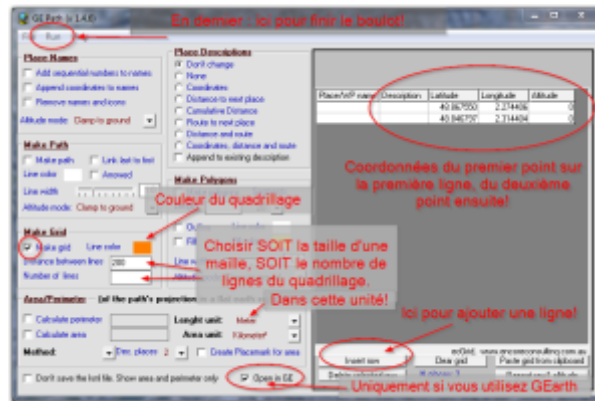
GE Path v 1.4.6

File Run

En dernier : ici pour finir le boulot!

Place Names

Add sequential numbers to names

Append coordinates to names

Remove names and icons

Altitude mode: Clamp to ground

Place Descriptions

Don't change

None

Coordinates

Distance to next place

Cumulative Distance

Route to next place

Distance and route

Coordinates, distance and route

Append to existing description

Make Path

Make path

Link last to first

Line color

Arrowed

Line width

Altitude mode: Clamp to ground

Make Polygons

Couleur du quadrillage

Make Grid

Make grid

Line color

Distance between lines 200

Number of lines

Choisir SOIT la taille d'une maille, SOIT le nombre de lignes du quadrillage.

Dans cette unité!

Area/Perimeter (all the path's projection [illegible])

Calculate perimeter

Calculate area

Length unit: Meter

Area unit: Kilometer

Method:

Dec. places 2

Create Placemark for area

Don't save the kml file. Show area and perimeter only

Open in GE

Uniquement si vous utilisez GEarth

| Place/WP name | Description | Latitude | Longitude | Altitude |
|---|---|---|---|---|
| | | 40.867550 | 2.274406 | 0 |
| | | 40.846737 | 2.314404 | 0 |

Coordonnées du premier point sur la première ligne, du deuxième point ensuite!

Ici pour ajouter une ligne!

Insert row

Clear grid

Paste grid from clipboard

Delete selected row

www.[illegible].com.au